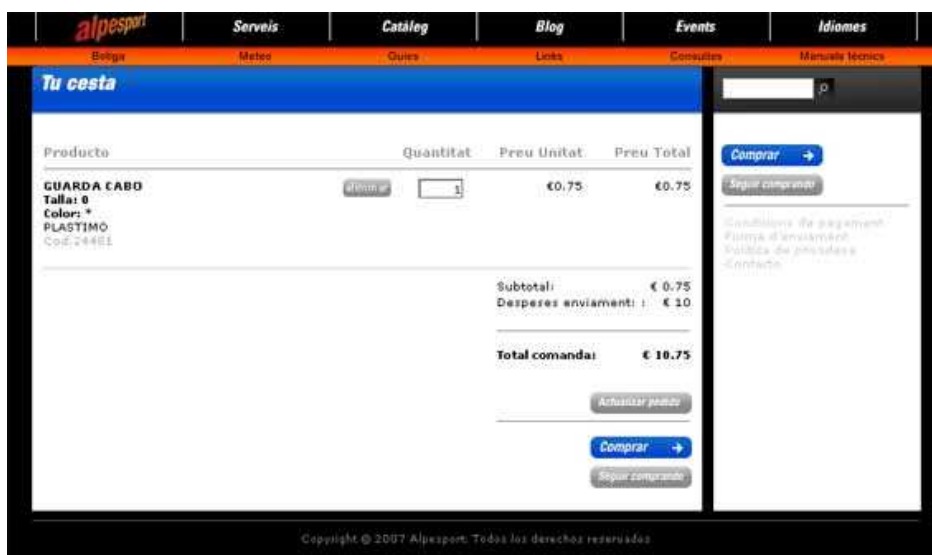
alpesport

Serveis | Catàleg | Blog | Events | Idiomes

Botiga | Meteo | Guies | Links | Consultes | Manuals tècnics

Tu cesta

| Producto | | Quantitat | Preu Unitat | Preu Total |
|---|---|---|---|---|
| GUARDA CABO Talla: 0 Color: * PLASTIMO Cod.24481 | eliminar | 1 | €0.75 | €0.75 |

Subtotal: € 0.75
Despeses enviament: : € 10

Total comanda: € 10.75

Actualizar pedido

Comprar

Seguir comprando

Comprar

Seguir comprando

Condicions de pagament
Forma d'enviament
Política de privadesa
Contacte

Copyright © 2007 Alpesport. Todos los derechos reservados